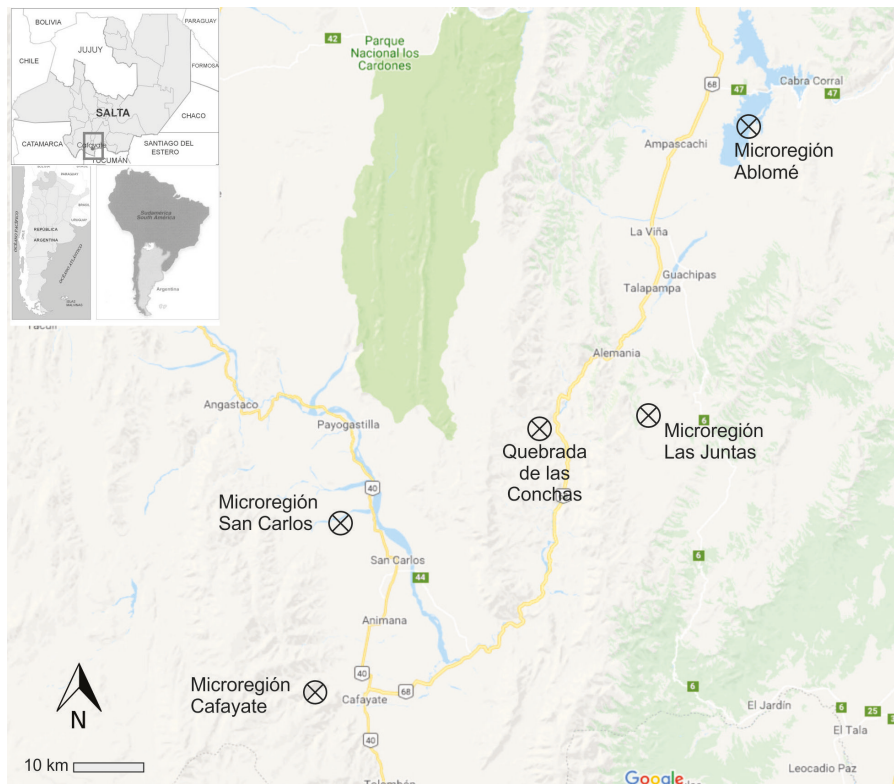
BOLIVIA
PARAGUAY
JUJUY
CHILE
FORMOSA
SALTA
CHACO
CATAMARCA
Cafayate
SANTIAGO DEL ESTERO
TUCUMÁN
PARAGUAY
BRASIL
REPÚBLICA ARGENTINA
URUGUAY
Sudamérica South America
Argentina
Parque Nacional los Cardones
42
68
Cabra Corral
47
47
Microregión Ablomé
Ampascachi
La Viña
Guachipas
Talapampa
Alemania
Angastaco
Payogastilla
6
Microregión Las Juntas
Quebrada de las Conchas
Microregión San Carlos
40
San Carlos
44
6
Animana
40
Microregión Cafayate
Cafayate
68
6
El Jardín
6
25
El Tala
40
N
10 km
Google
Leocadio Paz